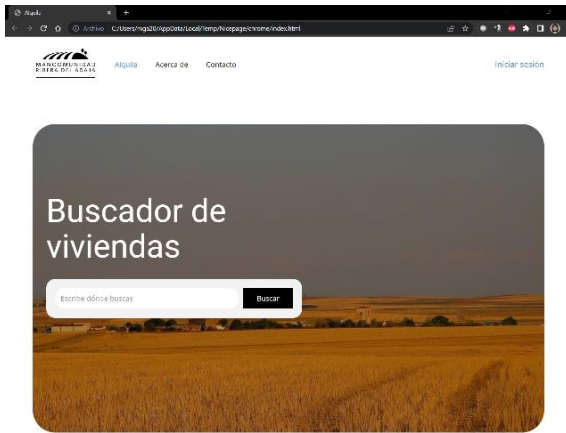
Alquila
Archivo C:/Users/nga20/AppData/Local/Temp/Nicepage/chrome/index.html

MANCOMUNIDAD RIBERA DEL ADAJA

Alquila Acerca de Contacto

Iniciar sesión

Buscador de viviendas

Escribe dónde buscas

Buscar